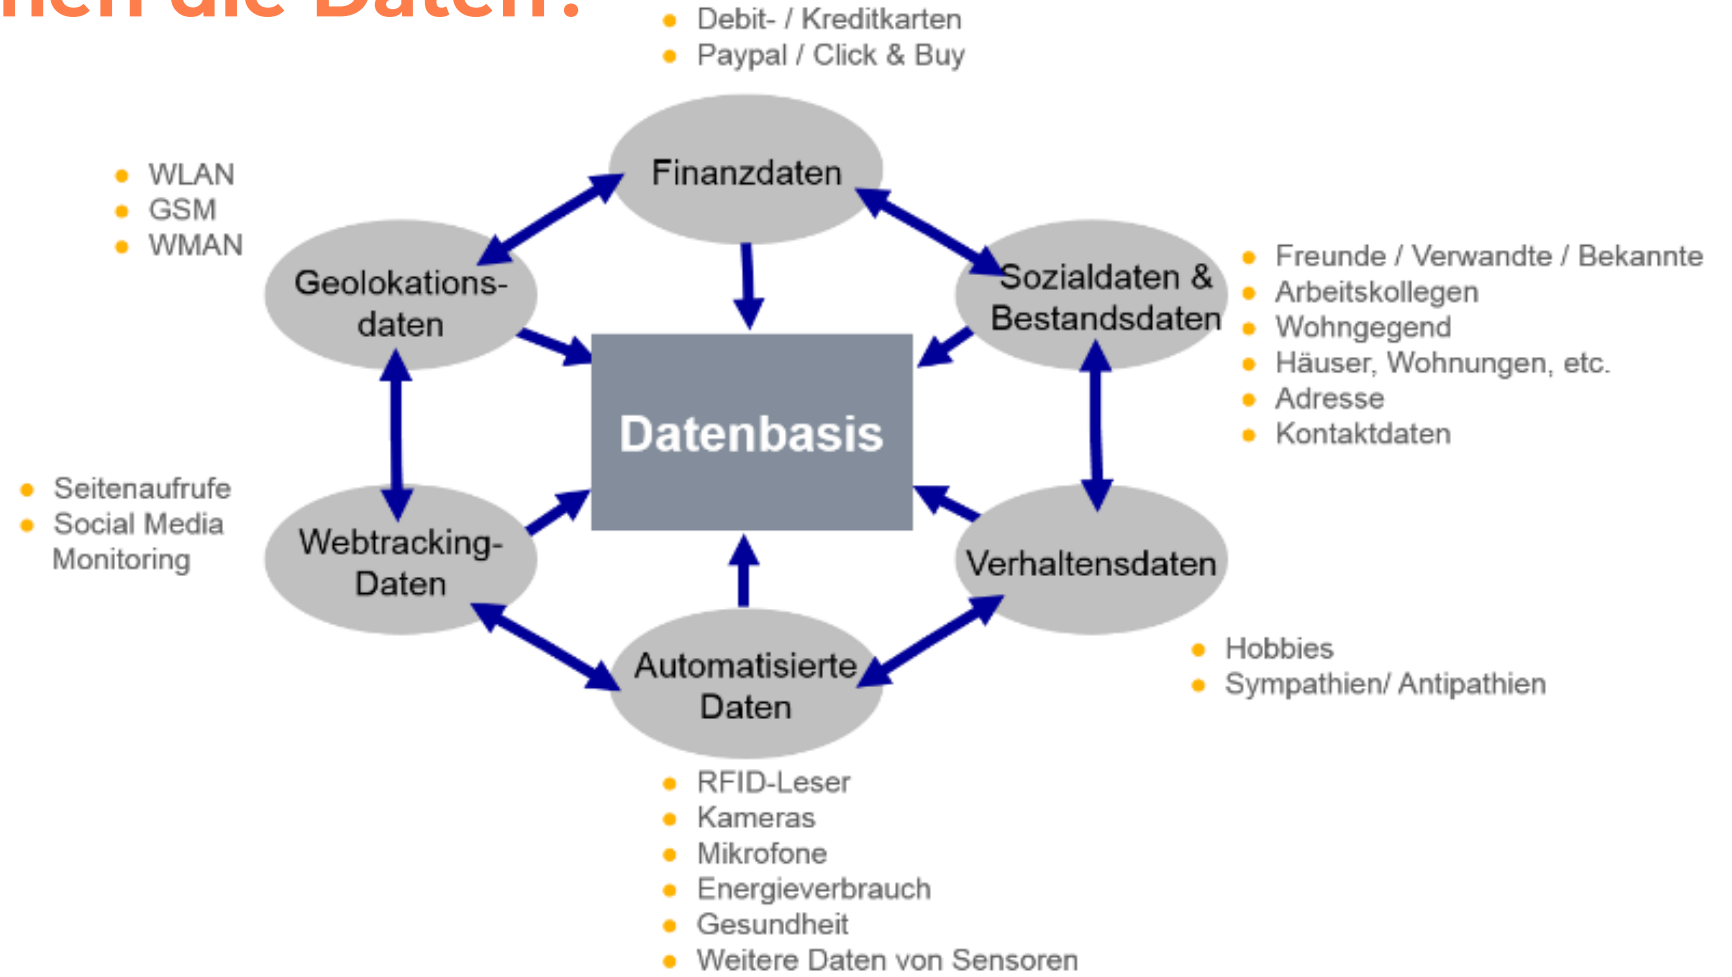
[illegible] die Daten?

- Debit- / Kreditkarten
- Paypal / Click & Buy

Finanzdaten

- WLAN
- GSM
- WMAN

Geolokationsdaten

Sozialdaten & Bestandsdaten

- Freunde / Verwandte / Bekannte
- Arbeitskollegen
- Wohngegend
- Häuser, Wohnungen, etc.
- Adresse
- Kontaktdaten

Datenbasis

- Seitenaufrufe
- Social Media Monitoring

Webtracking-Daten

Verhaltensdaten

- Hobbies
- Sympathien/ Antipathien

Automatisierte Daten

- RFID-Leser
- Kameras
- Mikrofone
- Energieverbrauch
- Gesundheit
- Weitere Daten von Sensoren